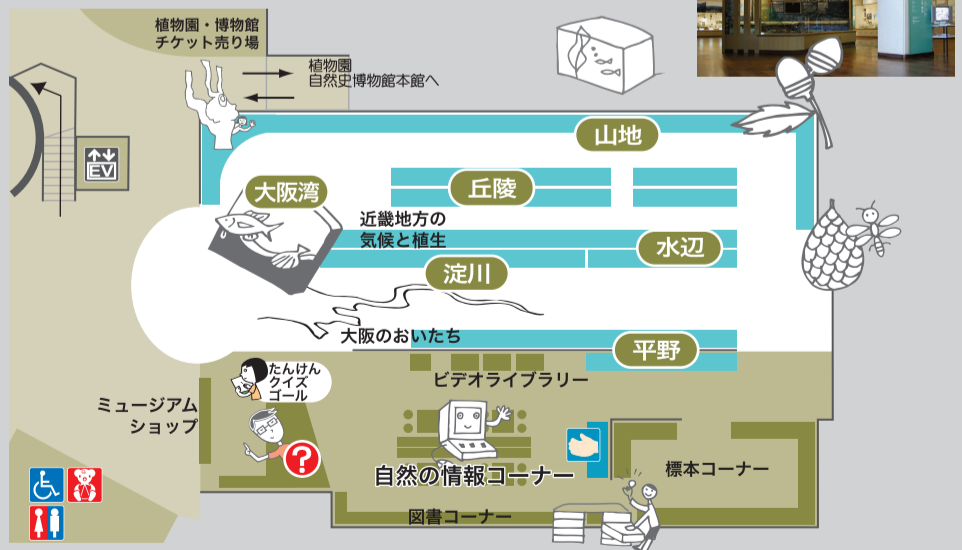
植物園・博物館
チケット売り場

植物園
自然史博物館本館へ

EV

山地

丘陵

大阪湾

近畿地方の
気候と植生

水辺

淀川

大阪のおいたち

平野

たんけん
クイズ
ゴール

ビデオライブラリー

ミュージアム
ショップ

自然の情報コーナー

標本コーナー

図書コーナー